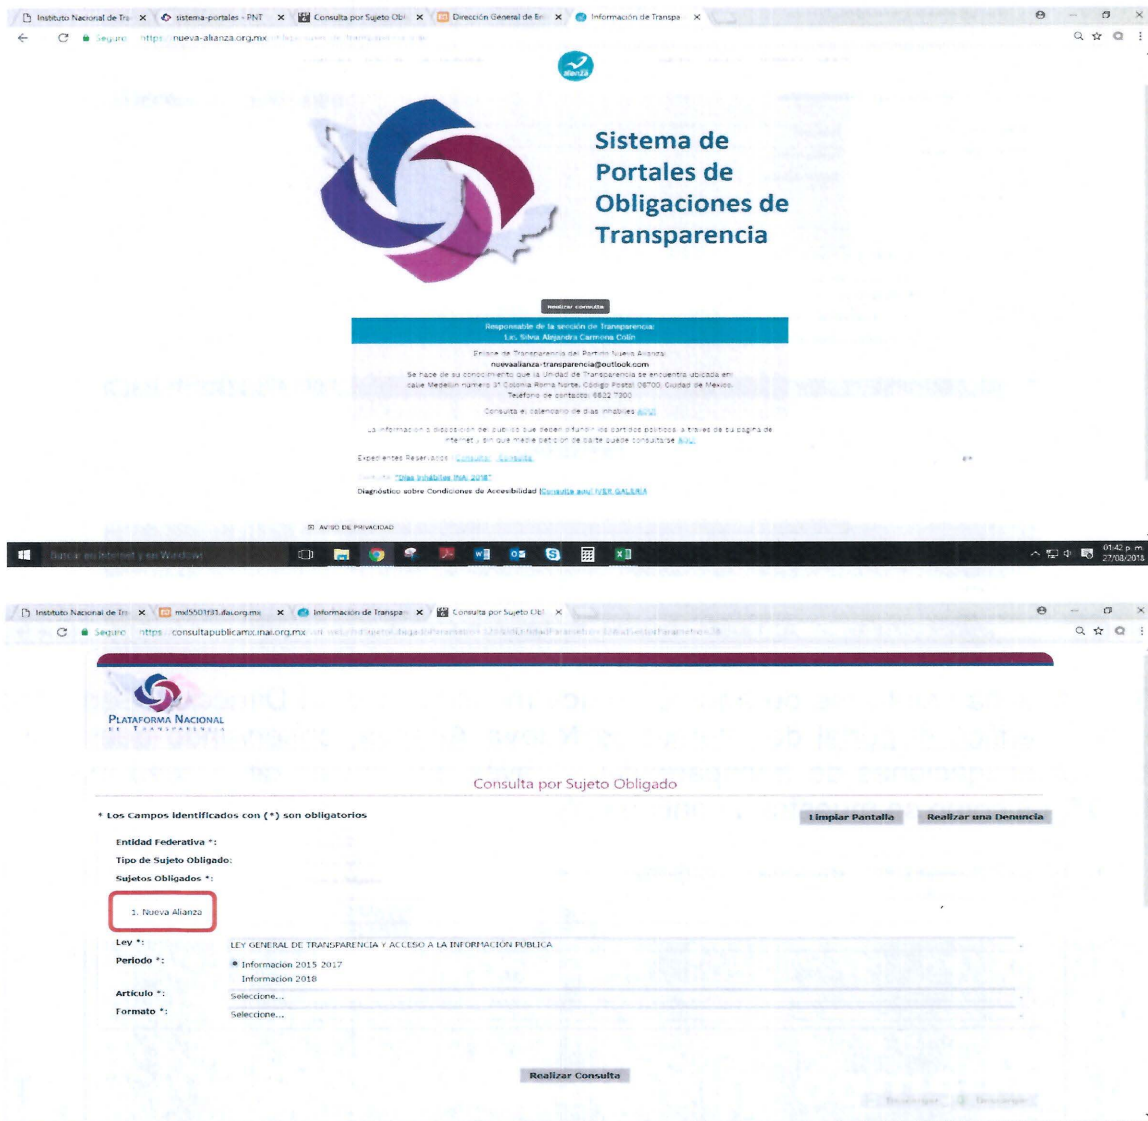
Instituto Nacional de Tra × sistema-portales - PNT × Consulta por Sujeto Obl × Dirección General de Enl × Información de Transpa ×

Seguro https://nueva-alianza.org.mx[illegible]

alianza

Sistema de Portales de Obligaciones de Transparencia

Realizar consulta

Responsable de la sección de Transparencia:
Lic. Silvia Alejandra Carmona Colín

Enlace de Transparencia del Partido Nueva Alianza:
nuevaalianza-transparencia@outlook.com
Se hace de su conocimiento que la Unidad de Transparencia se encuentra ubicada en calle Medellín número 31 Colonia Roma Norte, Código Postal 06700, Ciudad de México.
Teléfono de contacto: 5622 7200

Consulta el calendario de días inhábiles AQUÍ

La información a disposición del público que deben difundir los partidos políticos a través de su página de internet y sin que medie petición de parte puede consultarse AQUÍ

Expedientes Reservados: Consulta Consulta

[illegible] "Días Inhábiles INA 2018"

Diagnóstico sobre Condiciones de Accesibilidad [Consulta aquí] VER GALERÍA

AVISO DE PRIVACIDAD

Buscar en Internet y en Windows

01:42 p.m. 27/08/2018

Instituto Nacional de Tra × mxl5501t31.dia.org.mx × Información de Transpa × Consulta por Sujeto Obl ×

Seguro https://consultapublicamx.inai.org.mx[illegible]

PLATAFORMA NACIONAL DE TRANSPARENCIA

Consulta por Sujeto Obligado

* Los Campos identificados con (*) son obligatorios

Limpiar Pantalla Realizar una Denuncia

Entidad Federativa *:
Tipo de Sujeto Obligado:
Sujetos Obligados *:

1. Nueva Alianza

Ley *: LEY GENERAL DE TRANSPARENCIA Y ACCESO A LA INFORMACIÓN PUBLICA
Periodo *: Informacion 2015 2017
Informacion 2018
Articulo *: Seleccione...
Formato *: Seleccione...

Realizar Consulta